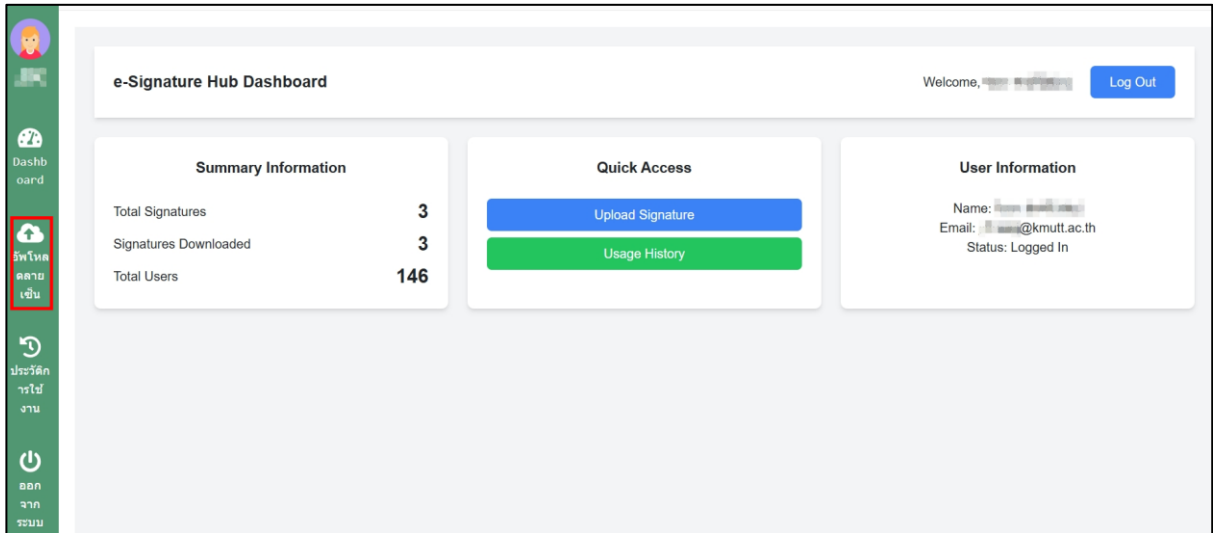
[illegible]

Dashboard

อัพโหลดลายเซ็น

ประวัติการใช้งาน

ออกจากระบบ

e-Signature Hub Dashboard

Welcome, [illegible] Log Out

Summary Information

Total Signatures 3

Signatures Downloaded 3

Total Users 146

Quick Access

Upload Signature

Usage History

User Information

Name: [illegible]

Email: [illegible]@kmutt.ac.th

Status: Logged In